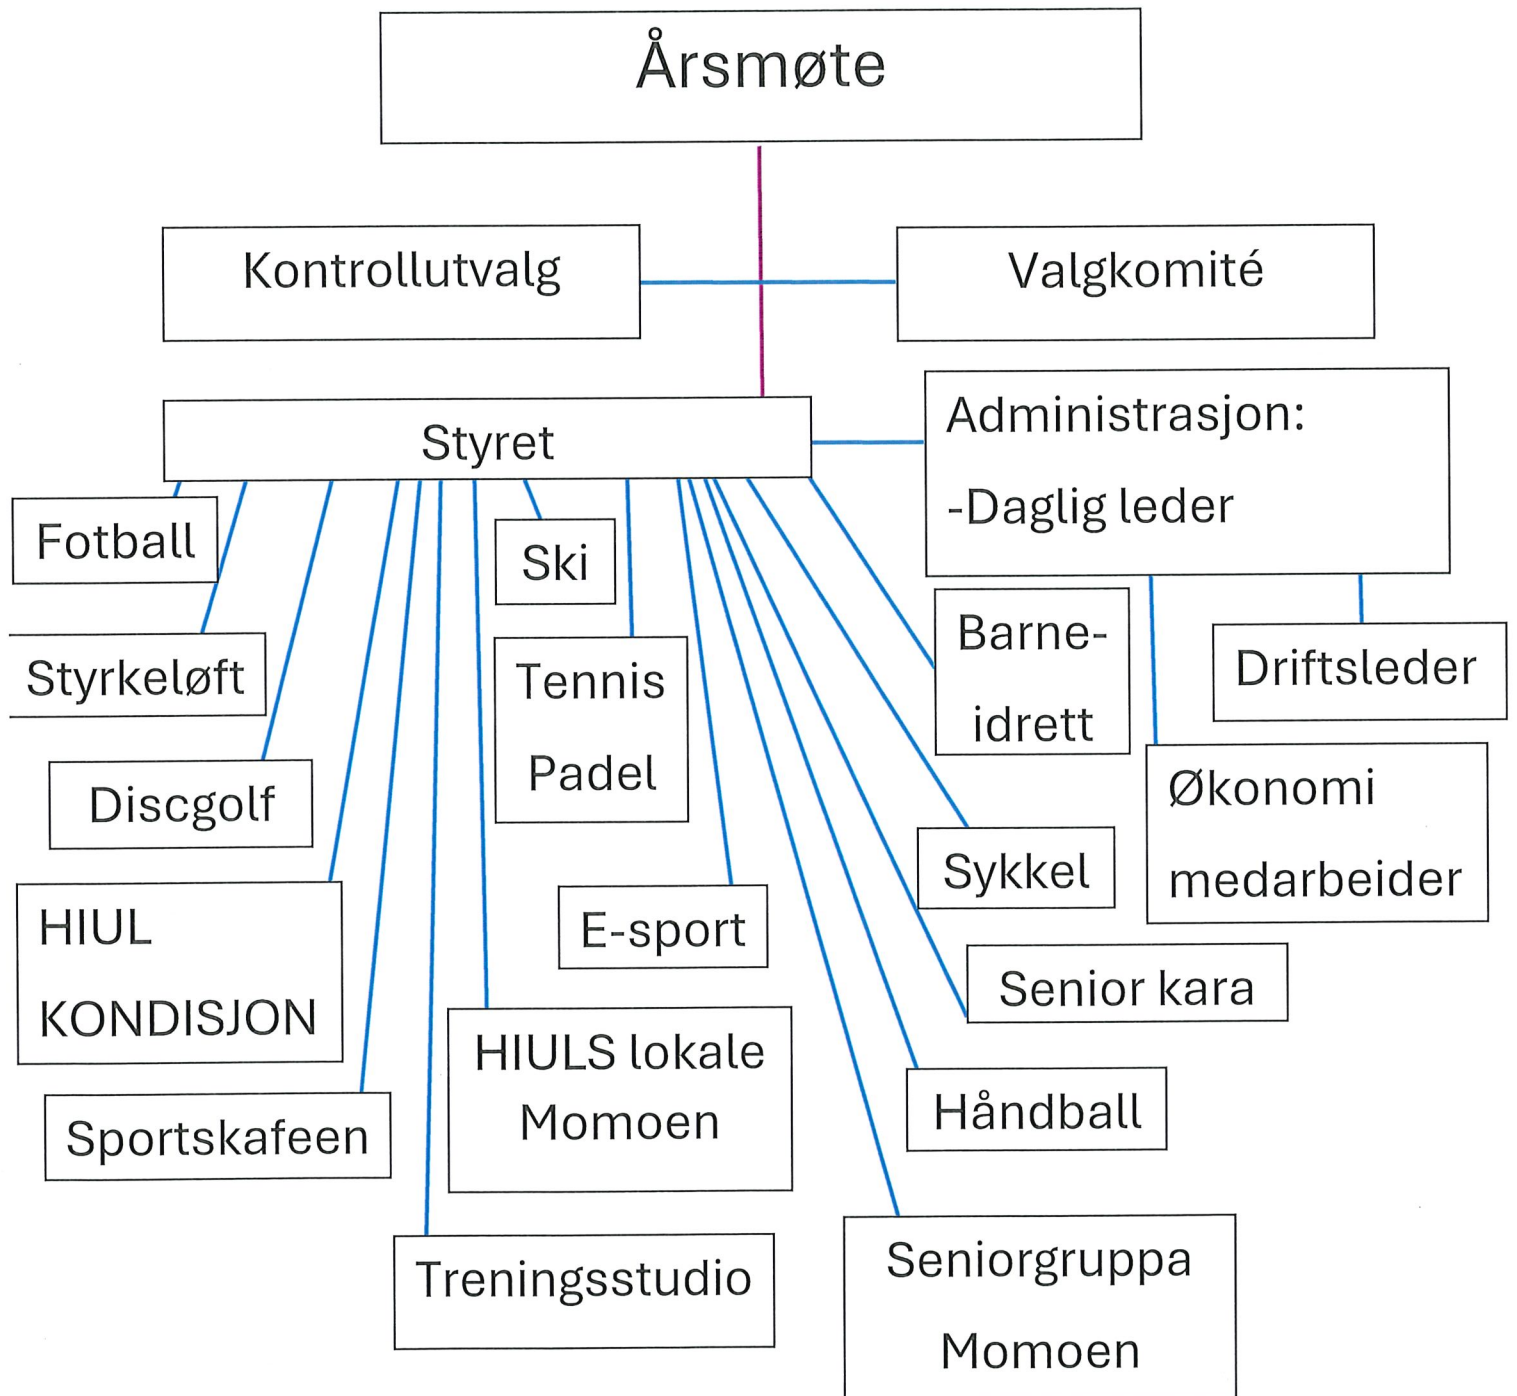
Årsmøte

Kontrollutvalg

Valgkomité

Styret

Administrasjon:
-Daglig leder

Fotball

Ski

Styrkeløft

Tennis
Padel

Barne-
idrett

Driftsleder

Discgolf

Økonomi
medarbeider

Sykkel

HIUL
KONDISJON

E-sport

Senior kara

HIULS lokale
Momoen

Sportskafeen

Håndball

Treningsstudio

Seniorgruppa
Momoen